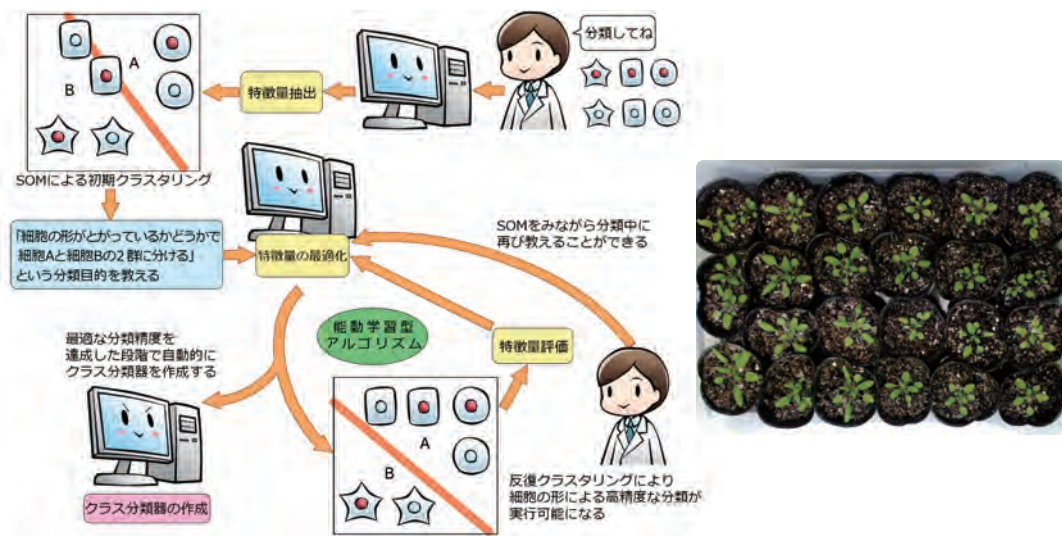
A

B

分類してね

特徴量抽出

SOMによる初期クラスタリング

「細胞の形がとがっているかどうかで細胞Aと細胞Bの2群に分ける」という分類目的を教える

特徴量の最適化

SOMをみながら分類中に再び教えることができる

最適な分類精度を達成した段階で自動的にクラス分類器を作成する

能動学習型アルゴリズム

特徴量評価

A

B

クラス分類器の作成

反復クラスタリングにより細胞の形による高精度な分類が実行可能になる